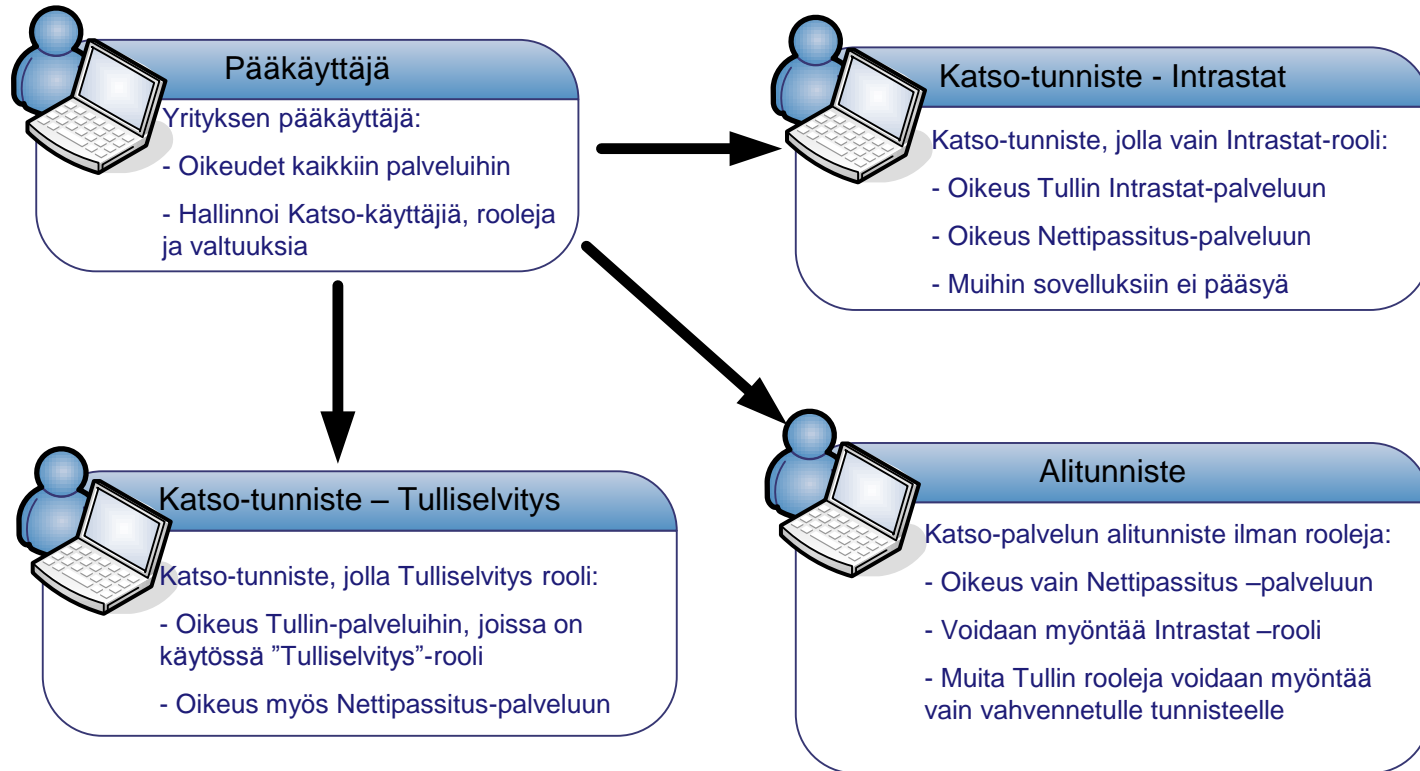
Pääkäyttäjä

Yrityksen pääkäyttäjä:

- Oikeudet kaikkiin palveluihin

- Hallinnoi Katso-käyttäjiä, rooleja ja valtuuksia

Katso-tunniste - Intrastat

Katso-tunniste, jolla vain Intrastat-rooli:

- Oikeus Tullin Intrastat-palveluun

- Oikeus Nettipassitus-palveluun

- Muihin sovelluksiin ei pääsyä

Katso-tunniste – Tulliselvitys

Katso-tunniste, jolla Tulliselvitys rooli:

- Oikeus Tullin-palveluihin, joissa on käytössä "Tulliselvitys"-rooli

- Oikeus myös Nettipassitus-palveluun

Alitunniste

Katso-palvelun alitunniste ilman rooleja:

- Oikeus vain Nettipassitus –palveluun

- Voidaan myöntää Intrastat –rooli

- Muita Tullin rooleja voidaan myöntää vain vahvennetulle tunnisteelle